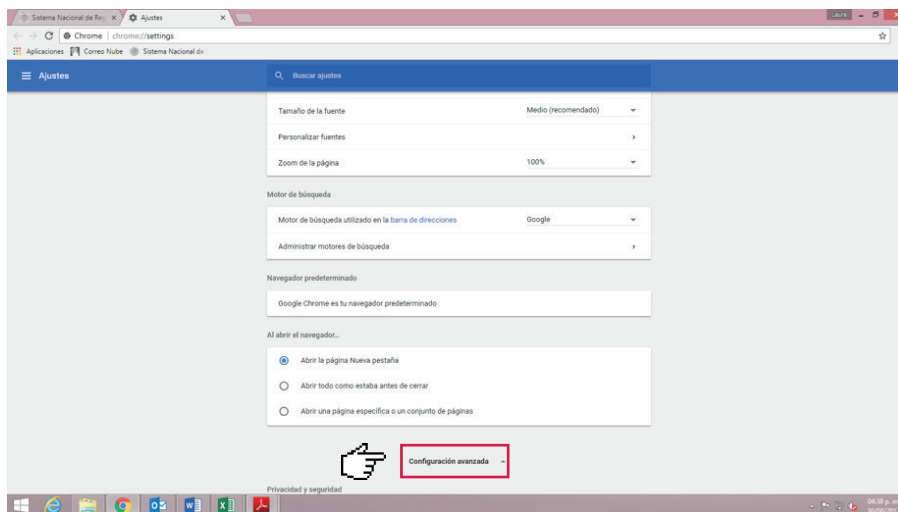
Sistema Nacional de Re ×
Ajustes ×
Laura
Chrome | chrome://settings
Aplicaciones Correo Nube Sistema Nacional de

Ajustes
Buscar ajustes

Tamaño de la fuente
Medio (recomendado)
Personalizar fuentes
Zoom de la página
100%

Motor de búsqueda
Motor de búsqueda utilizado en la barra de direcciones
Google
Administrar motores de búsqueda

Navegador predeterminado
Google Chrome es tu navegador predeterminado

Al abrir el navegador...
Abrir la página Nueva pestaña
Abrir todo como estaba antes de cerrar
Abrir una página específica o un conjunto de páginas

Configuración avanzada

Privacidad y seguridad

04:35 p. m.
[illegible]